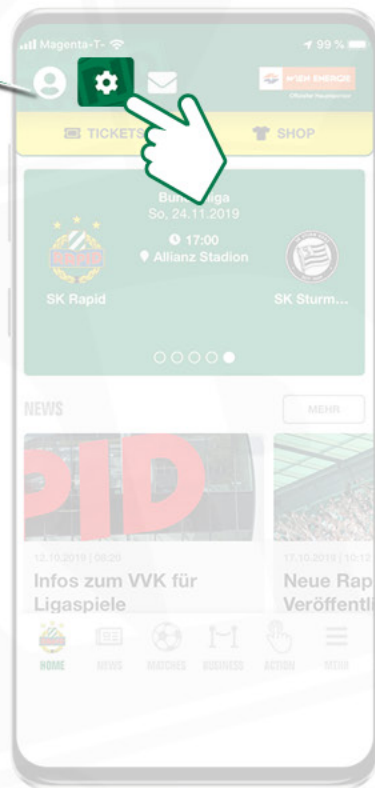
Magenta-T 99 %

WIEN ENERGIE
Offizieller Hauptsponsor

TICKETS SHOP

Bun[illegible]liga
So, 24.11.2019
17:00
Allianz Stadion

Rapid

SK Rapid SK Sturm...

NEWS MEHR

PID

12.10.2019 | 09:26
Infos zum VVK für Ligaspiele

17.10.2019 | 10:1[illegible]
Neue Rap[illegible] Veröffentl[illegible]

HOME NEWS MATCHES BUSINESS ACTION MEHR